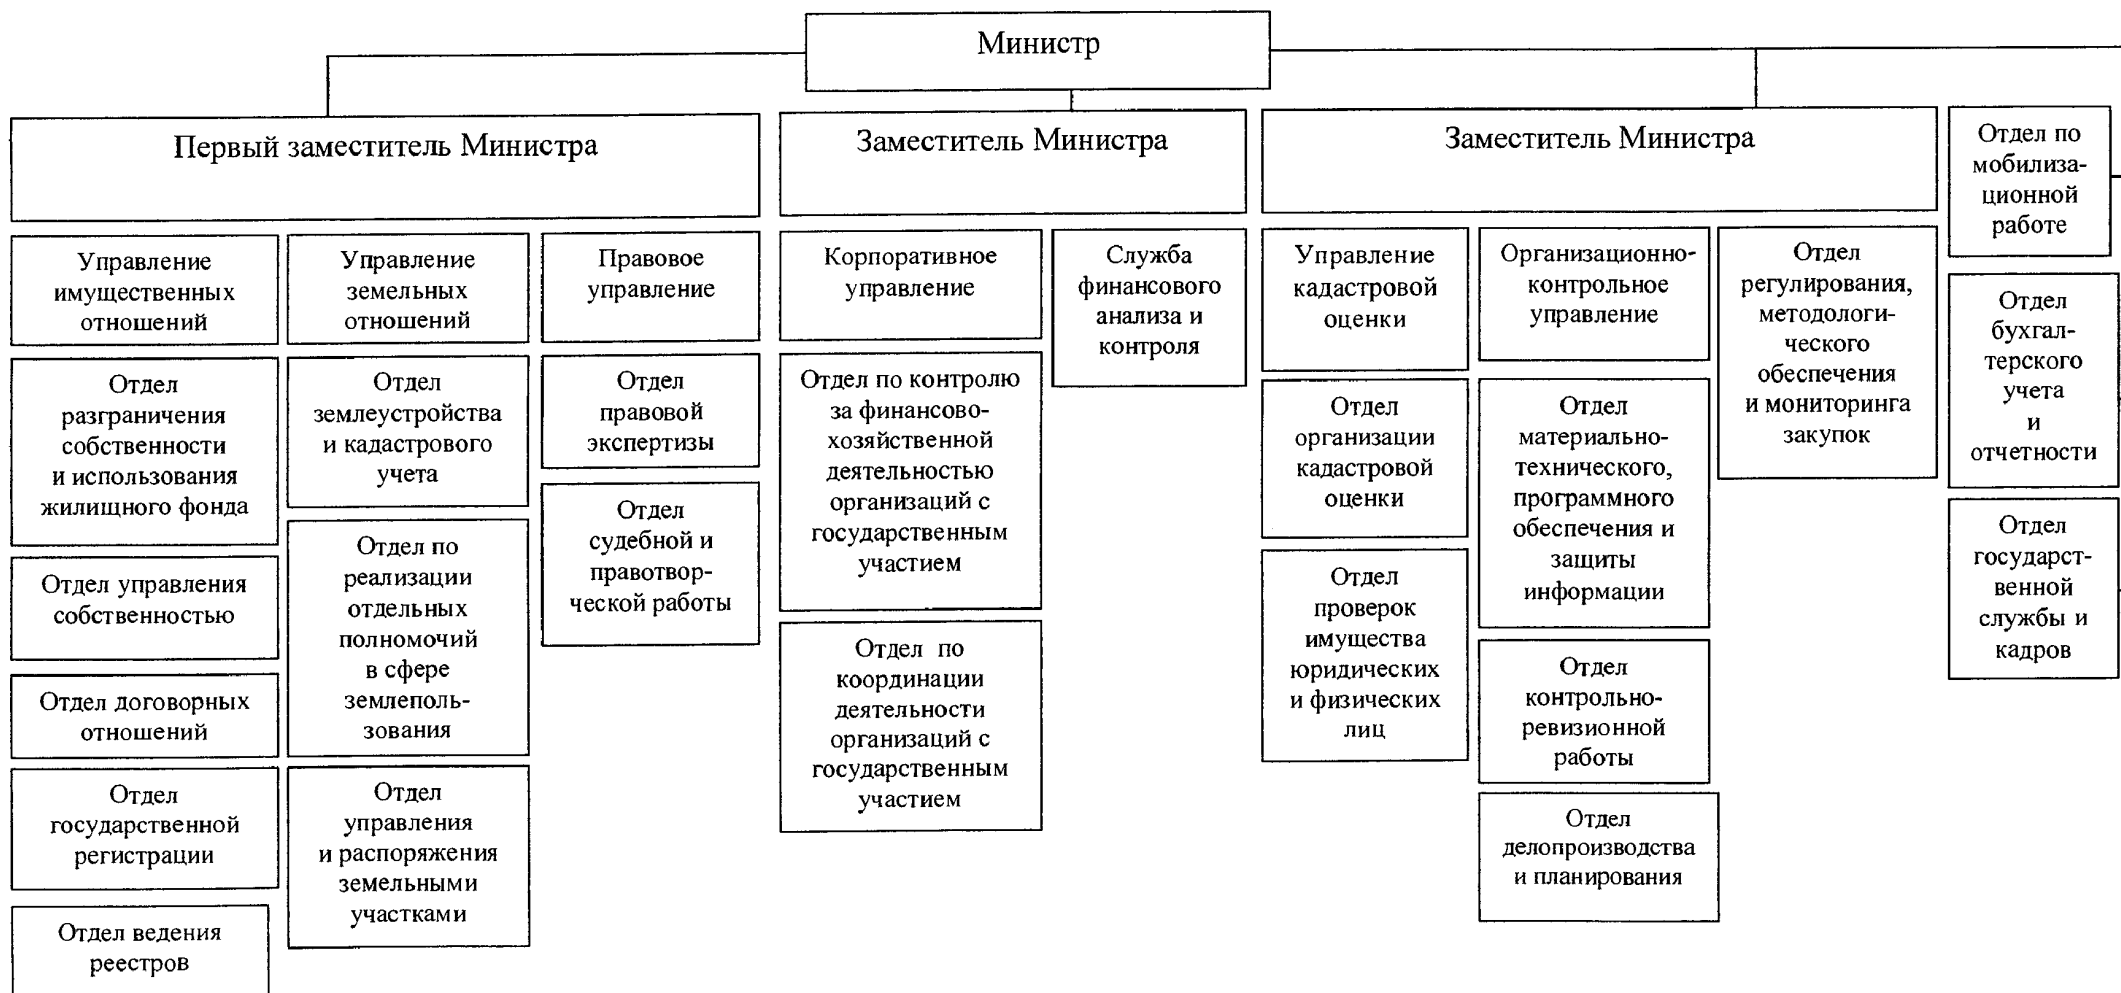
Министр

Первый заместитель Министра

Заместитель Министра

Заместитель Министра

Отдел по мобилизационной работе

Управление имущественных отношений

Отдел разграничения собственности и использования жилищного фонда

Отдел управления собственностью

Отдел договорных отношений

Отдел государственной регистрации

Отдел ведения реестров

Управление земельных отношений

Отдел землеустройства и кадастрового учета

Отдел по реализации отдельных полномочий в сфере землепользования

Отдел управления и распоряжения земельными участками

Правовое управление

Отдел правовой экспертизы

Отдел судебной и правотворческой работы

Корпоративное управление

Отдел по контролю за финансово-хозяйственной деятельностью организаций с государственным участием

Отдел по координации деятельности организаций с государственным участием

Служба финансового анализа и контроля

Управление кадастровой оценки

Отдел организации кадастровой оценки

Отдел проверок имущества юридических и физических лиц

Организационно-контрольное управление

Отдел материально-технического, программного обеспечения и защиты информации

Отдел контрольно-ревизионной работы

Отдел делопроизводства и планирования

Отдел регулирования, методологического обеспечения и мониторинга закупок

Отдел бухгалтерского учета и отчетности

Отдел государственной службы и кадров